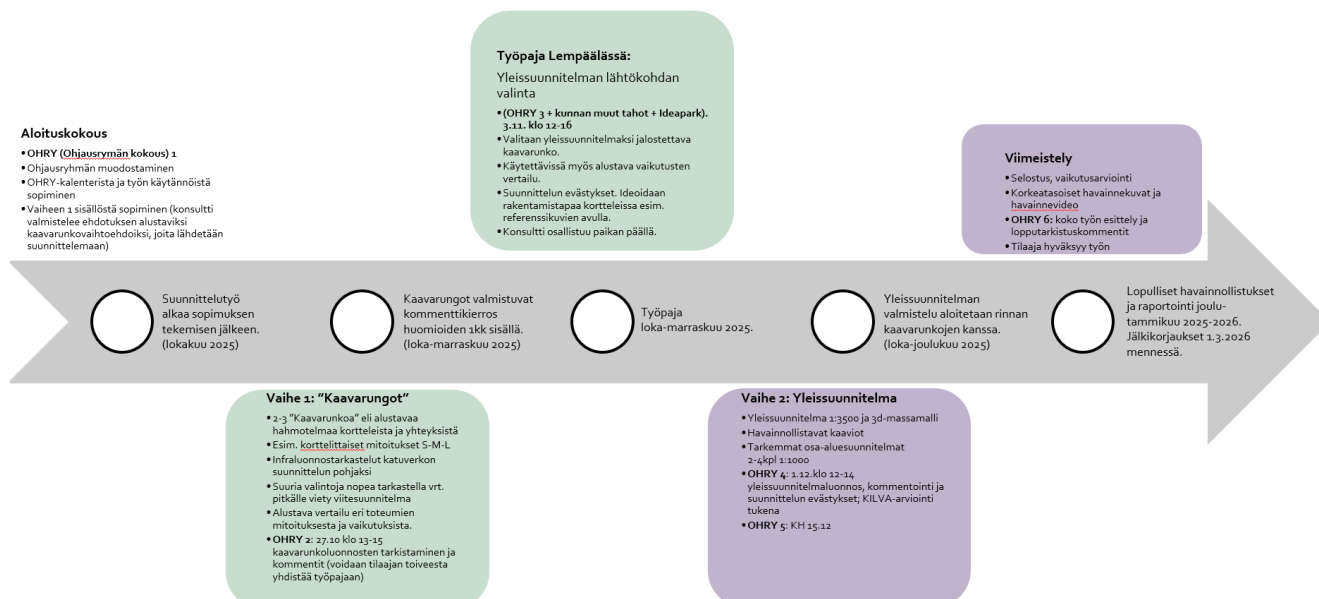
Työpaja Lempäälässä:
Yleissuunnitelman lähtökohdan valinta

• (OHRY 3 + kunnan muut tahot + Ideapark). 3.11. klo 12-16
• Valitaan yleissuunnitelmaksi jalostettava kaavarunko.
• Käytettävissä myös alustava vaikutusten vertailu.
• Suunnittelun evästykset. Ideoidaan rakentamistapaa kortteleissa esim. referenssikuvien avulla.
• Konsultti osallistuu paikan päällä.

Aloituskokous
• OHRY (Ohjausryhmän kokous) 1
• Ohjausryhmän muodostaminen
• OHRY-kalenterista ja työn käytännöistä sopiminen
• Vaiheen 1 sisällöstä sopiminen (konsultti valmistelee ehdotuksen alustaviksi kaavarunkovaihtoehdoiksi, joita lähdetään suunnittelemaan)

Viimeistely
• Selostus, vaikutusarviointi
• Korkeatasoiset havainnekuvat ja havainnevideo
• OHRY 6: koko työn esittely ja lopputarkistuskommentit
• Tilaaja hyväksyy työn

Suunnittelutyö alkaa sopimuksen tekemisen jälkeen. (lokakuu 2025)

Kaavarungot valmistuvat kommenttikierros huomioiden 1kk sisällä. (loka-marraskuu 2025)

Työpaja loka-marraskuu 2025.

Yleissuunnitelman valmistelu aloitetaan rinnan kaavarunkojen kanssa. (loka-joulukuu 2025)

Lopulliset havainnollistukset ja raportointi joulu-tammikuu 2025-2026. Jälkikorjaukset 1.3.2026 mennessä.

Vaihe 1: "Kaavarungot"
• 2-3 "Kaavarunkoa" eli alustavaa hahmotelmaa kortteleista ja yhteyksistä
• Esim. korttelitaiset mitoitukset S-M-L
• Infraluonnostarkastelut katuverkon suunnittelun pohjaksi
• Suuria valintoja nopea tarkastella vrt. pitkälle viety viitesuunnitelma
• Alustava vertailu eri toteumien mitoituksesta ja vaikutuksista.
• OHRY 2: 27.10 klo 13-15 kaavarunkoluonnosten tarkistaminen ja kommentit (voidaan tilaajan toiveesta yhdistää työpajaan)

Vaihe 2: Yleissuunnitelma
• Yleissuunnitelma 1:3500 ja 3d-massamalli
• Havainnollistavat kaaviot
• Tarkemmat osa-aluesuunnitelmat 2-4kpl 1:1000
• OHRY 4: 1.12.klo 12-14 yleissuunnitelmaluonnos, kommentointi ja suunnittelun evästykset; KILVA-arviointi tukena
• OHRY 5: KH 15.12